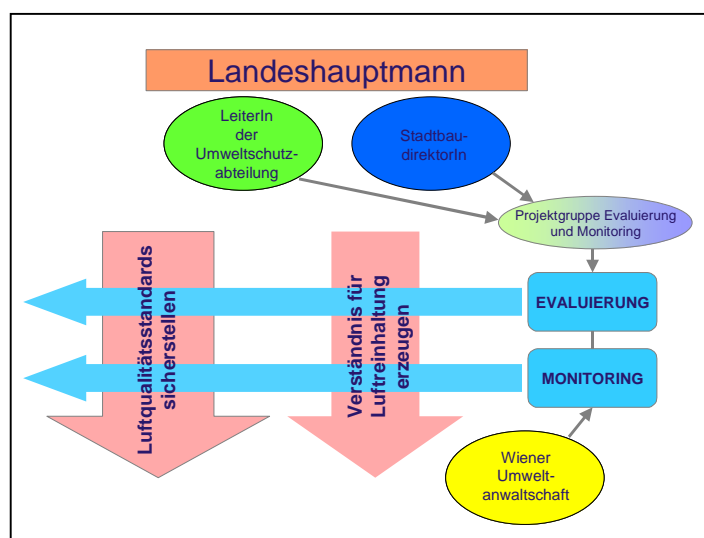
Landeshauptmann

LeiterIn der Umweltschutzabteilung

Stadtbaudirektorln

Projektgruppe Evaluierung und Monitoring

Luftqualitätsstandards sicherstellen

Verständnis für Luftreinhaltung erzeugen

EVALUIERUNG

MONITORING

Wiener Umweltanwaltschaft